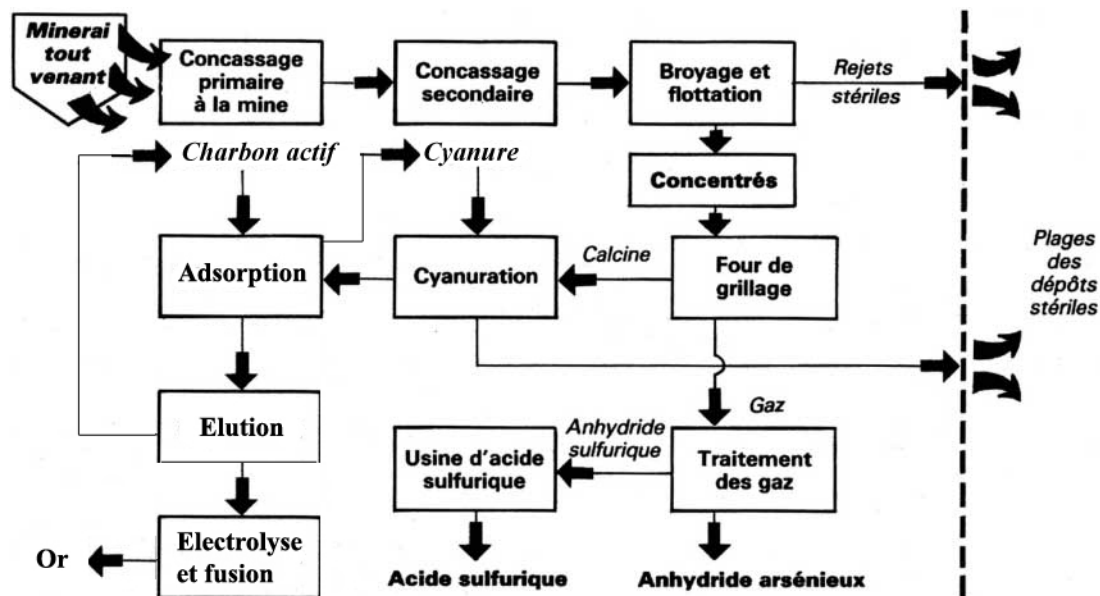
Minerai tout venant

Concassage primaire à la mine

Concassage secondaire

Broyage et flottation

Rejets stériles

Charbon actif

Cyanure

Concentrés

Adsorption

Cyanuration

Calcine

Four de grillage

Plages des dépôts stériles

Elution

Gaz

Anhydride sulfurique

Usine d'acide sulfurique

Traitement des gaz

Electrolyse et fusion

Or

Acide sulfurique

Anhydride arsénieux